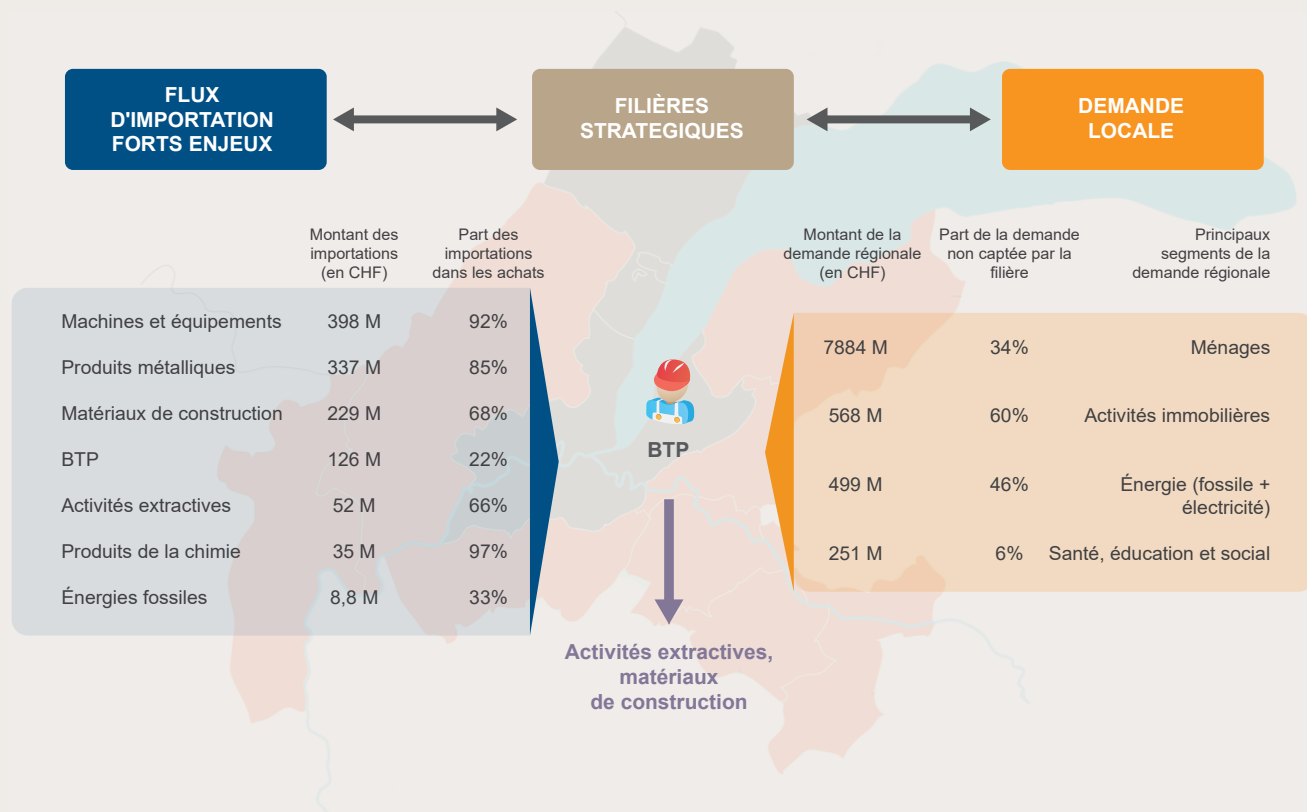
FLUX D'IMPORTATION FORTS ENJEUX

FILIÈRES STRATEGIQUES

DEMANDE LOCALE

| | Montant des importations (en CHF) | Part des importations dans les achats |
|---|---|---|
| Machines et équipements | 398 M | 92% |
| Produits métalliques | 337 M | 85% |
| Matériaux de construction | 229 M | 68% |
| BTP | 126 M | 22% |
| Activités extractives | 52 M | 66% |
| Produits de la chimie | 35 M | 97% |
| Énergies fossiles | 8,8 M | 33% |

BTP

| Montant de la demande régionale (en CHF) | Part de la demande non captée par la filière | Principaux segments de la demande régionale |
|---|---|---|
| 7884 M | 34% | Ménages |
| 568 M | 60% | Activités immobilières |
| 499 M | 46% | Énergie (fossile + électricité) |
| 251 M | 6% | Santé, éducation et social |

Activités extractives, matériaux de construction